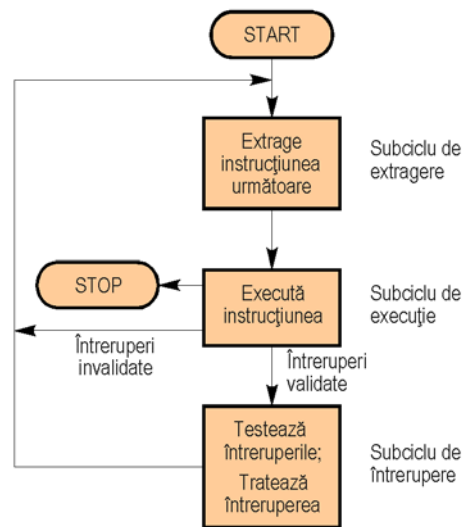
START

Extrage instrucţiunea următoare

Subciclu de extragere

STOP

Execută instrucţiunea

Subciclu de execuţie

Întreruperi invalidate

Întreruperi validate

Testează întreruperile; Tratează întreruperea

Subciclu de întrerupere